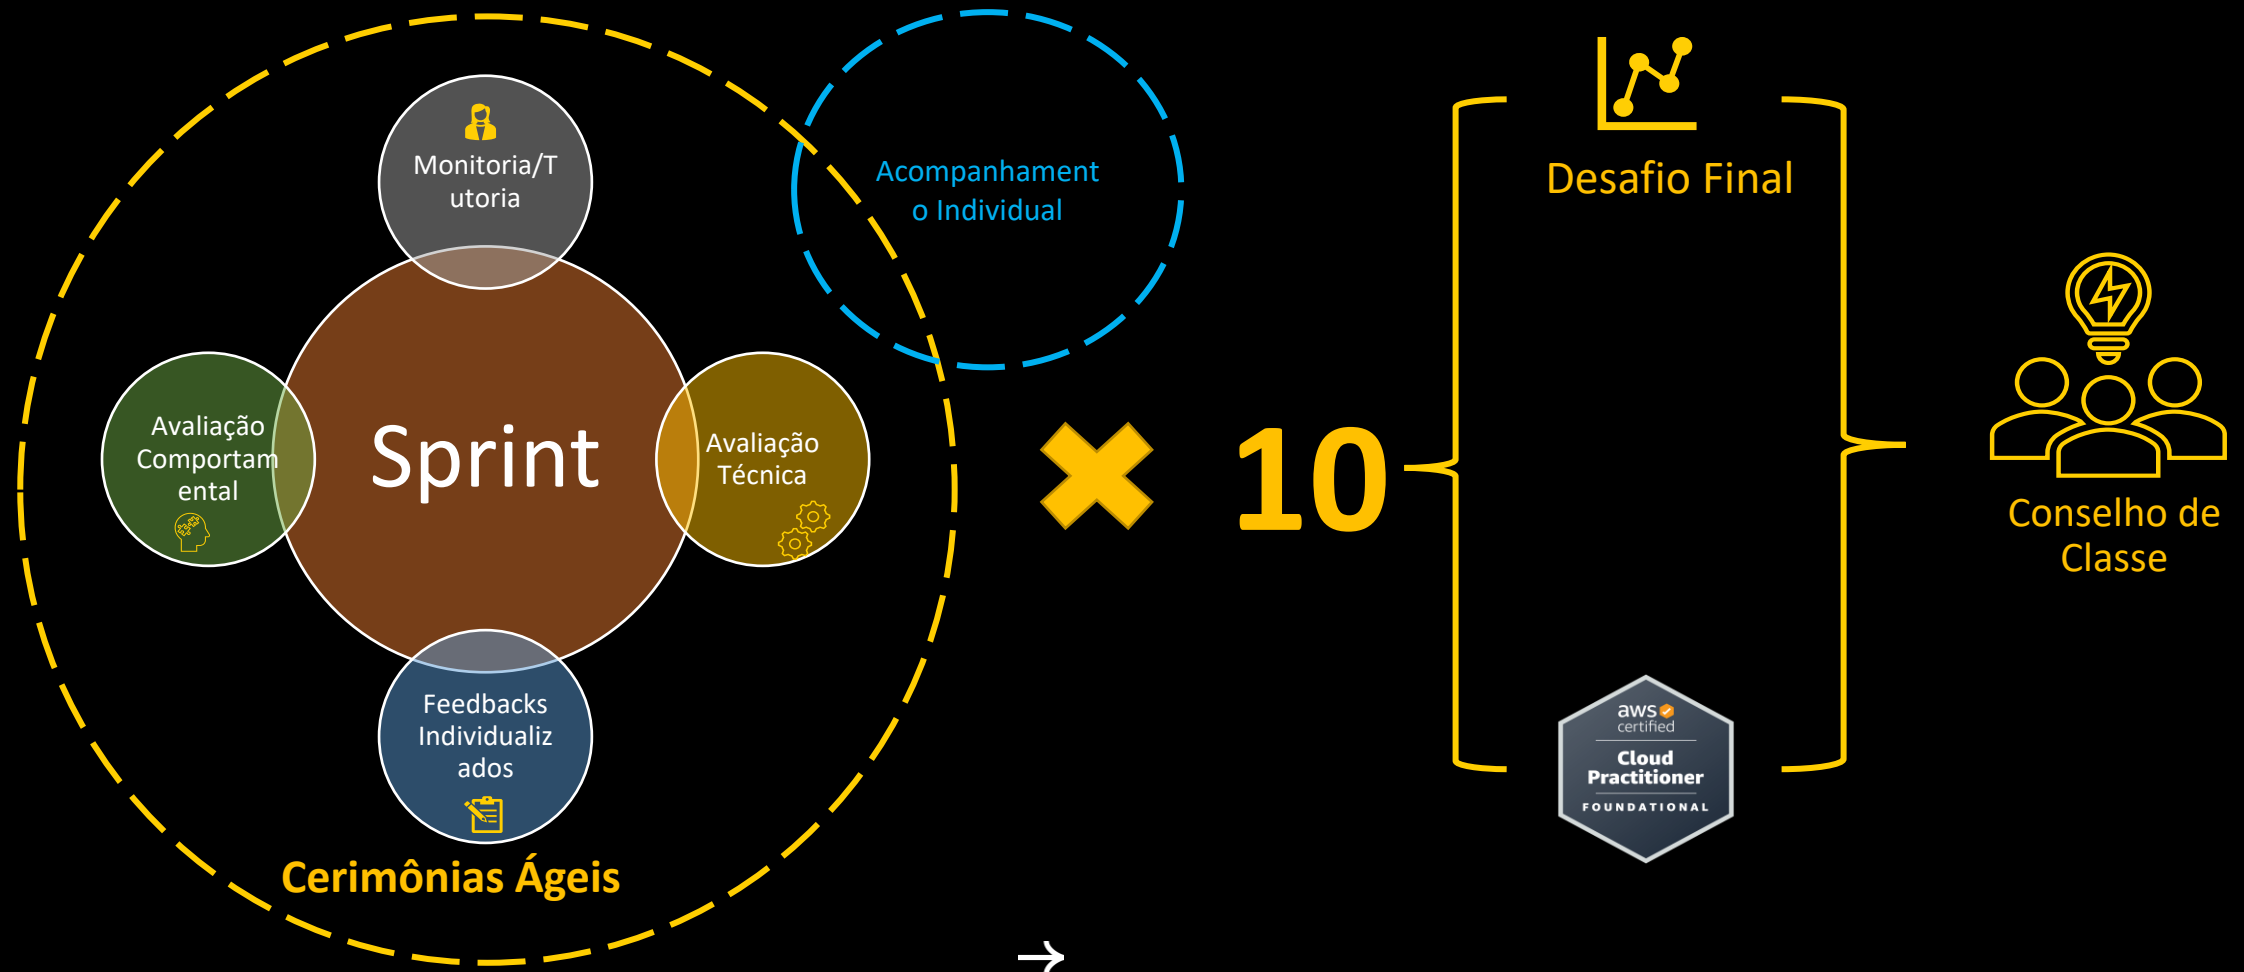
Monitoria/Tutoria

Acompanhamento Individual

Avaliação Comportamental

Sprint

Avaliação Técnica

Feedbacks Individualizados

Cerimônias Ágeis

10

Desafio Final

aws certified
Cloud Practitioner
FOUNDATIONAL

Conselho de Classe